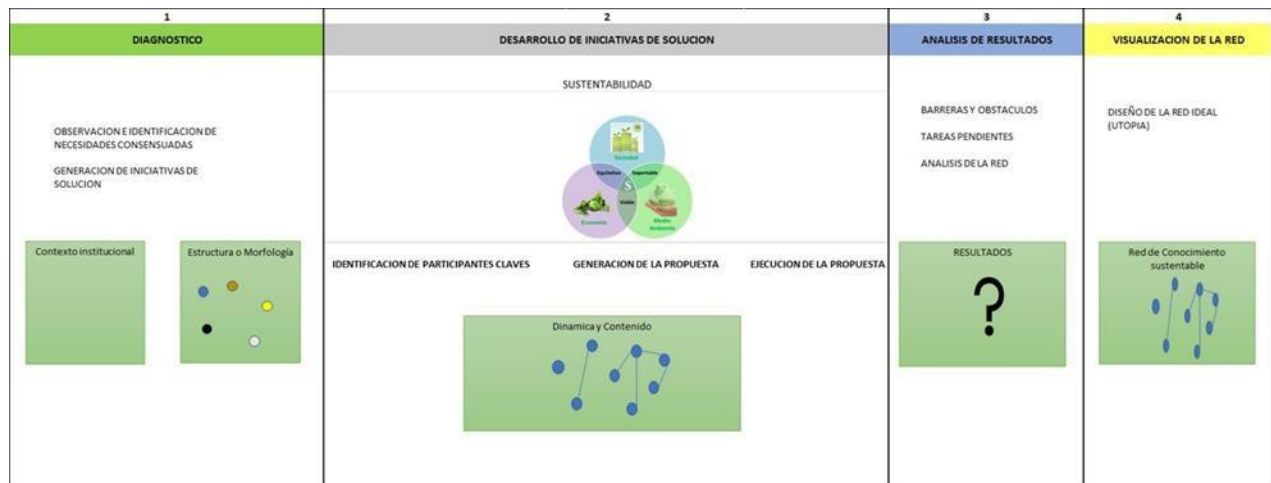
1
DIAGNOSTICO

OBSERVACION E IDENTIFICACION DE NECESIDADES CONSENSUADAS

GENERACION DE INICIATIVAS DE SOLUCION

Contexto institucional

Estructura o Morfología

2
DESARROLLO DE INICIATIVAS DE SOLUCION

SUSTENTABILIDAD

Sociedad
Equitativo
Soportable
S
Viable
Economía
Medio Ambiente

IDENTIFICACION DE PARTICIPANTES CLAVES

GENERACION DE LA PROPUESTA

EJECUCION DE LA PROPUESTA

Dinamica y Contenido

3
ANALISIS DE RESULTADOS

BARRERAS Y OBSTACULOS

TAREAS PENDIENTES

ANALISIS DE LA RED

RESULTADOS

?

4
VISUALIZACION DE LA RED

DISEÑO DE LA RED IDEAL (UTOPIA)

Red de Conocimiento sustentable